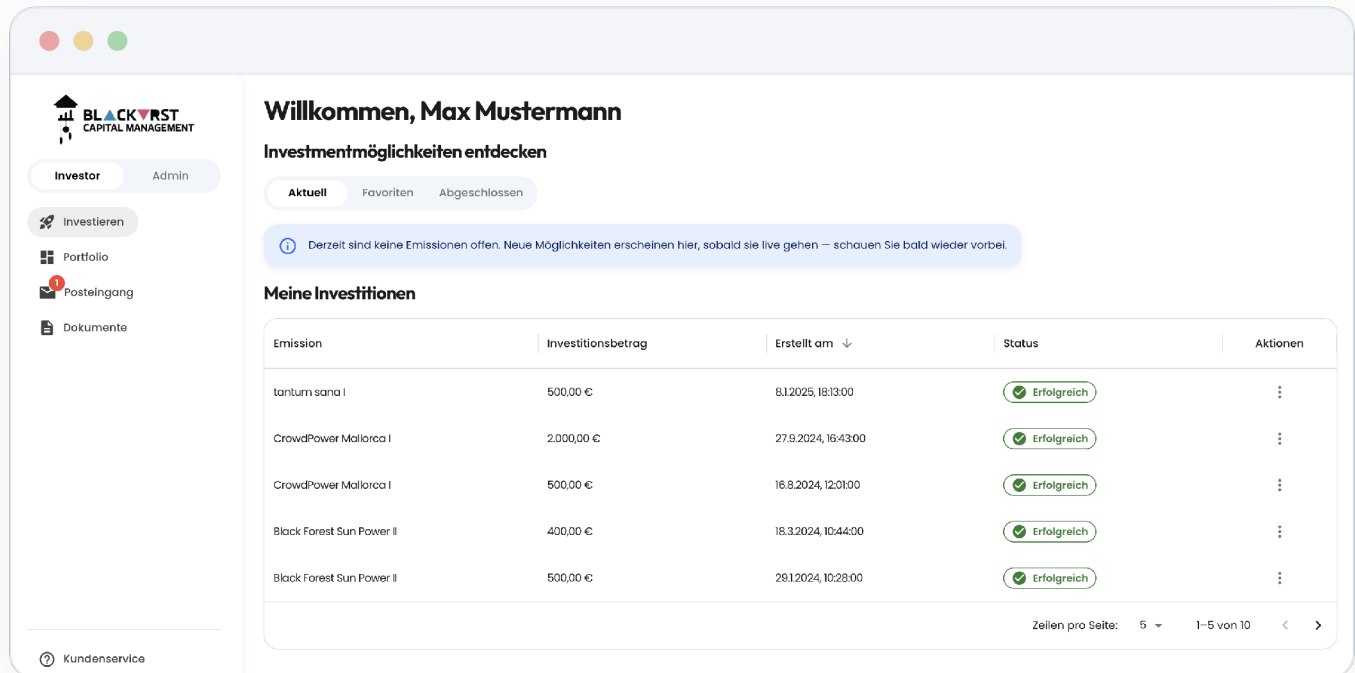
BLACKVRST
CAPITAL MANAGEMENT

Investor Admin

Investieren
Portfolio
1
Posteingang
Dokumente

Kundenservice

Willkommen, Max Mustermann

Investmentmöglichkeiten entdecken

Aktuell Favoriten Abgeschlossen

Derzeit sind keine Emissionen offen. Neue Möglichkeiten erscheinen hier, sobald sie live gehen — schauen Sie bald wieder vorbei.

Meine Investitionen

| Emission | Investitionsbetrag | Erstellt am | Status | Aktionen |
|---|---|---|---|---|
| tantum sana I | 500,00 € | 8.1.2025, 18:13:00 | Erfolgreich | |
| CrowdPower Mallorca I | 2.000,00 € | 27.9.2024, 16:43:00 | Erfolgreich | |
| CrowdPower Mallorca I | 500,00 € | 16.8.2024, 12:01:00 | Erfolgreich | |
| Black Forest Sun Power II | 400,00 € | 18.3.2024, 10:44:00 | Erfolgreich | |
| Black Forest Sun Power II | 500,00 € | 29.1.2024, 10:28:00 | Erfolgreich | |

Zeilen pro Seite: 5 1–5 von 10